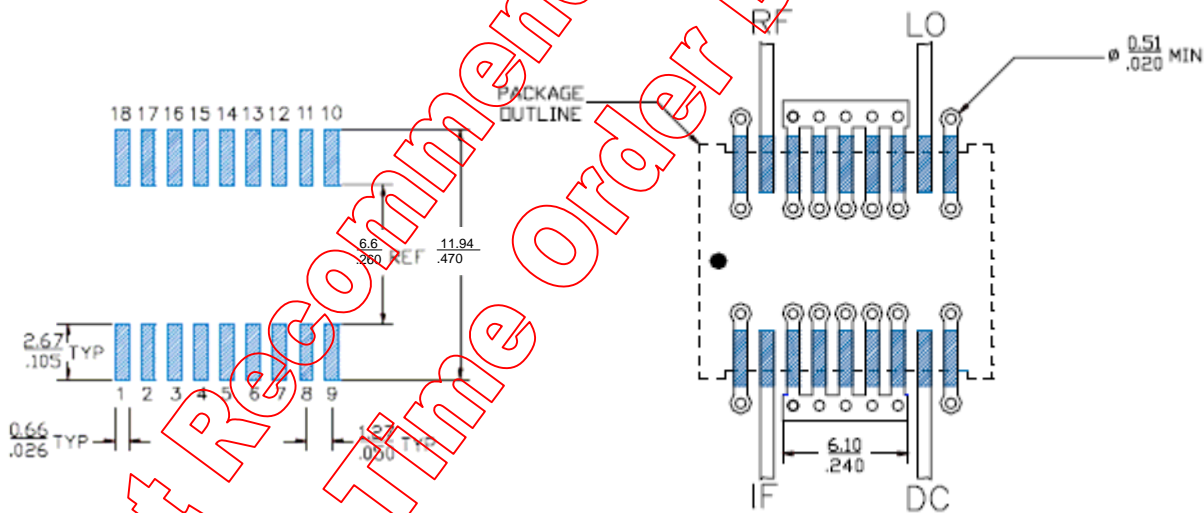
18 17 16 15 14 13 12 11 10

$\frac{6.6}{.260}$ REF $\frac{11.94}{.470}$

$\frac{2.67}{.105}$ TYP

1 2 3 4 5 6 7 8 9

$\frac{0.66}{.026}$ TYP

$\frac{1.27}{.050}$ TYP

RF LO

ø $\frac{0.51}{.020}$ MIN

PACKAGE OUTLINE

$\frac{6.10}{.240}$

IF DC

Not Recommended for New Designs
Time Order Item